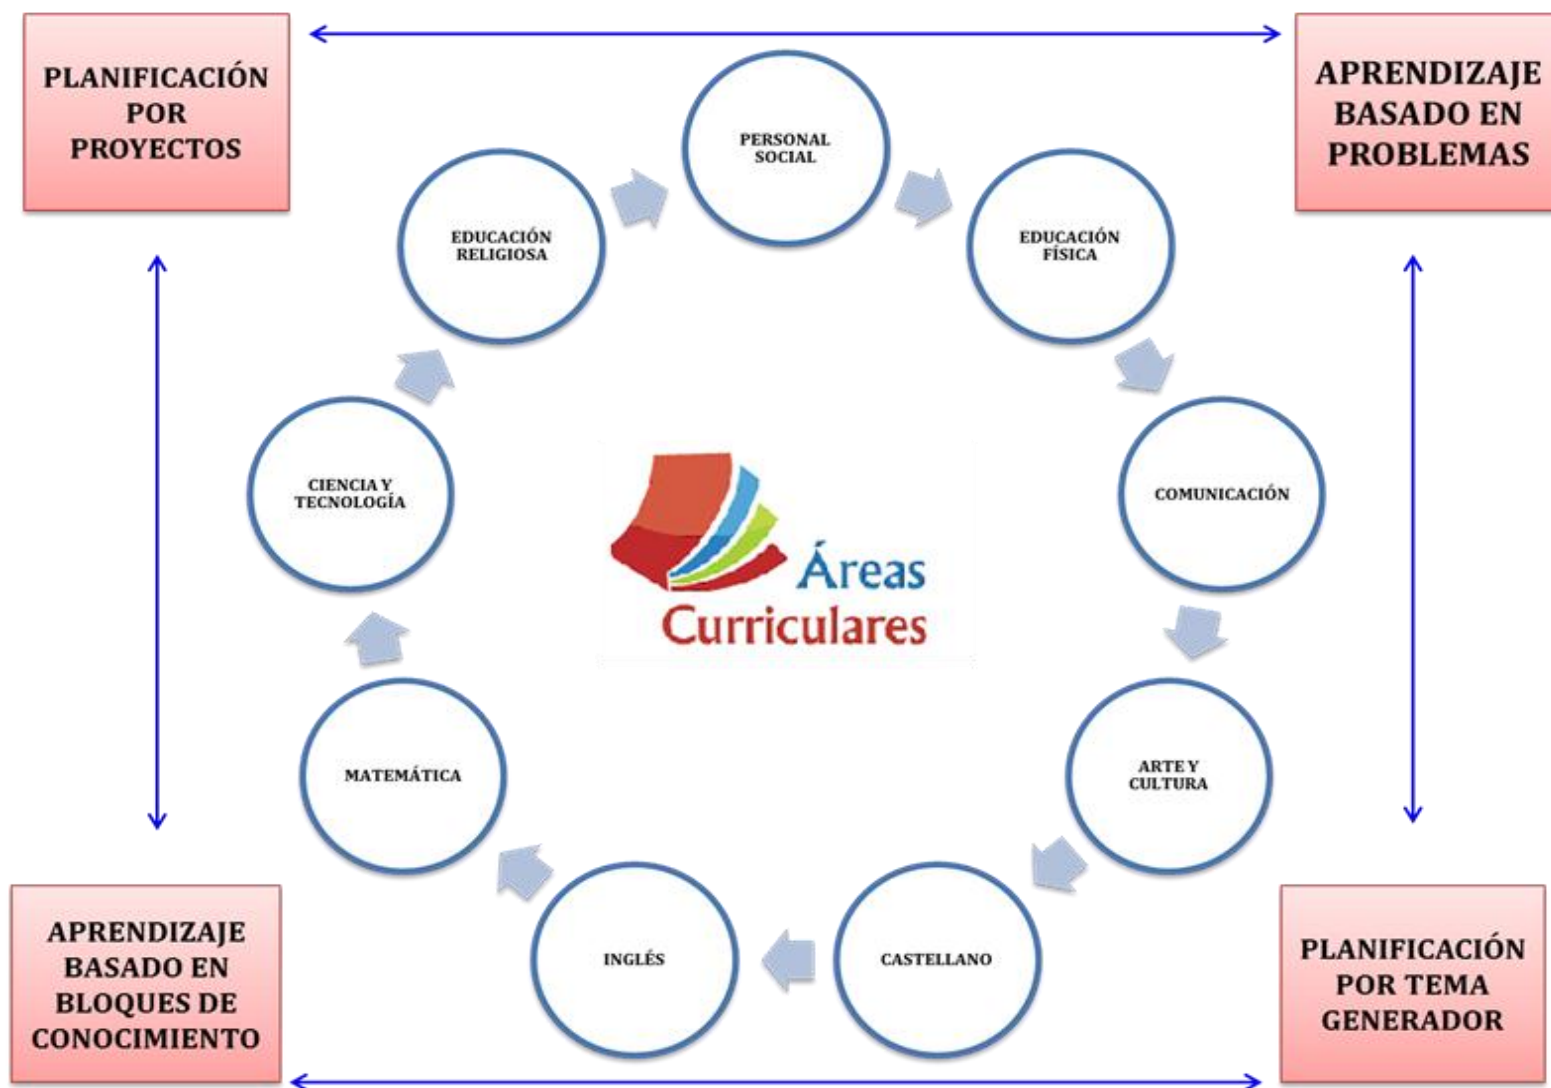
PLANIFICACIÓN POR PROYECTOS

APRENDIZAJE BASADO EN PROBLEMAS

PERSONAL SOCIAL

EDUCACIÓN FÍSICA

COMUNICACIÓN

ARTE Y CULTURA

CASTELLANO

INGLÉS

MATEMÁTICA

CIENCIA Y TECNOLOGÍA

EDUCACIÓN RELIGIOSA

Áreas Curriculares

APRENDIZAJE BASADO EN BLOQUES DE CONOCIMIENTO

PLANIFICACIÓN POR TEMA GENERADOR